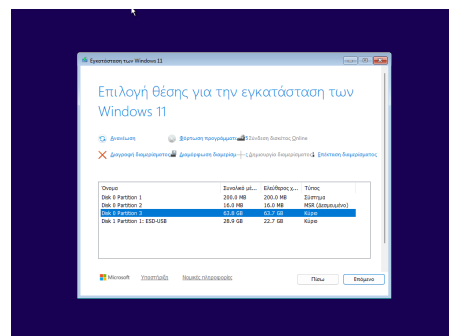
Εγκατάσταση των Windows 11

Επιλογή θέσης για την εγκατάσταση των Windows 11

Ανανέωση
Φόρτωση προγράμματ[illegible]
Σύνδεση δίσκου Online
Διαγραφή διαμερίσματο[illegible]
Διαμόρφωση διαμέρισ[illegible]
Δημιουργία διαμερίσματο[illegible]
Επέκταση διαμερίσματος

| Όνομα | Συνολικό μέ... | Ελεύθερος χ... | Τύπος |
|---|---|---|---|
| Disk 0 Partition 1 | 200.0 MB | 200.0 MB | Σύστημα |
| Disk 0 Partition 2 | 16.0 MB | 16.0 MB | MSR (Δεσμευμένο) |
| Disk 0 Partition 3 | 63.8 GB | 63.7 GB | Κύρια |
| Disk 1 Partition 1: ESD-USB | 28.9 GB | 22.7 GB | Κύρια |

Microsoft
Υποστήριξη
Νομικές πληροφορίες
Πίσω
Επόμενο